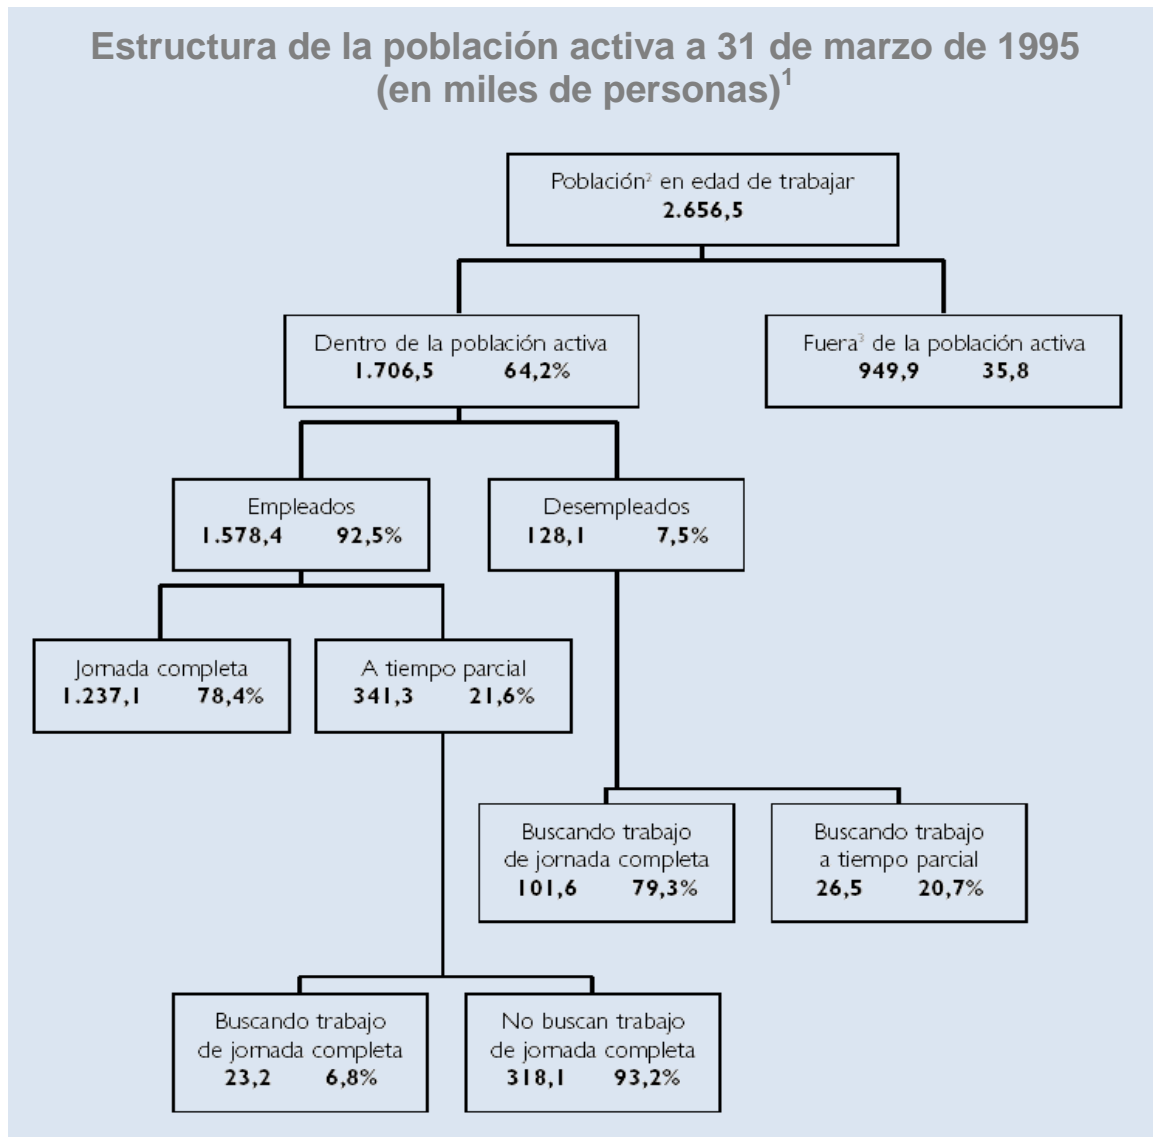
Estructura de la población activa a 31 de marzo de 1995 (en miles de personas)$^1$

Población$^2$ en edad de trabajar
2.656,5

Dentro de la población activa
1.706,5 64,2%

Fuera$^3$ de la población activa
949,9 35,8

Empleados
1.578,4 92,5%

Desempleados
128,1 7,5%

Jornada completa
1.237,1 78,4%

A tiempo parcial
341,3 21,6%

Buscando trabajo de jornada completa
101,6 79,3%

Buscando trabajo a tiempo parcial
26,5 20,7%

Buscando trabajo de jornada completa
23,2 6,8%

No buscan trabajo de jornada completa
318,1 93,2%